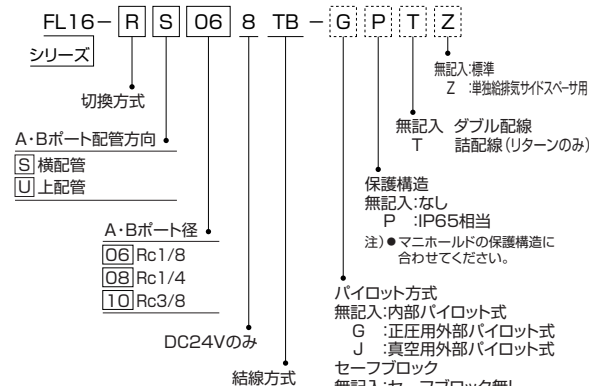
FL16 – R S 06 8 TB – G P T Z

シリーズ

切換方式

A・Bポート配管方向

S 横配管
U 上配管

A・Bポート径

06 Rc1/8
08 Rc1/4
10 Rc3/8

DC24Vのみ

結線方式

無記入:標準
Z :単独給排気サイドスペーサ用

無記入 ダブル配線
T 詰配線(リターンのみ)

保護構造
無記入:なし
P :IP65相当
注)●マニホールドの保護構造に合わせてください。

パイロット方式
無記入:内部パイロット式
G :正圧用外部パイロット式
J :真空用外部パイロット式
セーフブロック
無記入:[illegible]